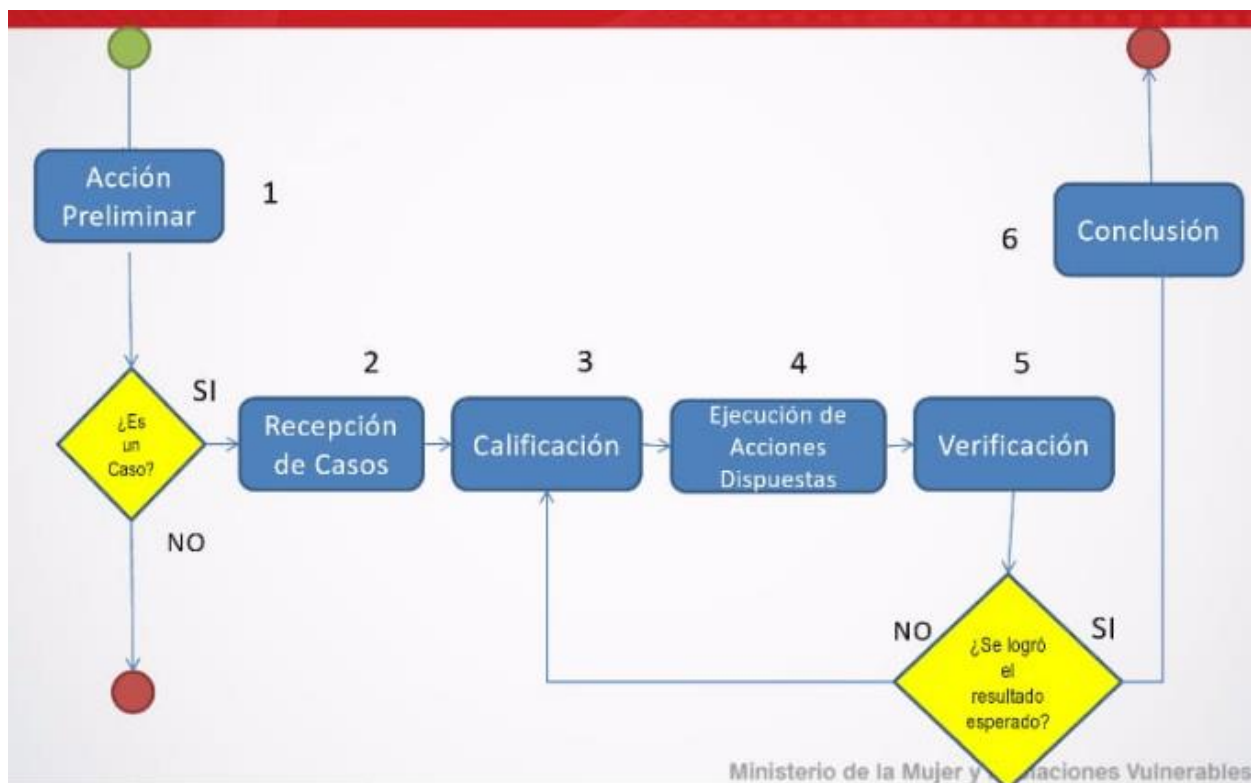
Acción Preliminar

1

¿Es un Caso?

SI

NO

2

Recepción de Casos

3

Calificación

4

Ejecución de Acciones Dispuestas

5

Verificación

6

Conclusión

NO

¿Se logró el resultado esperado?

SI

Ministerio de la Mujer y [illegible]aciones Vulnerables